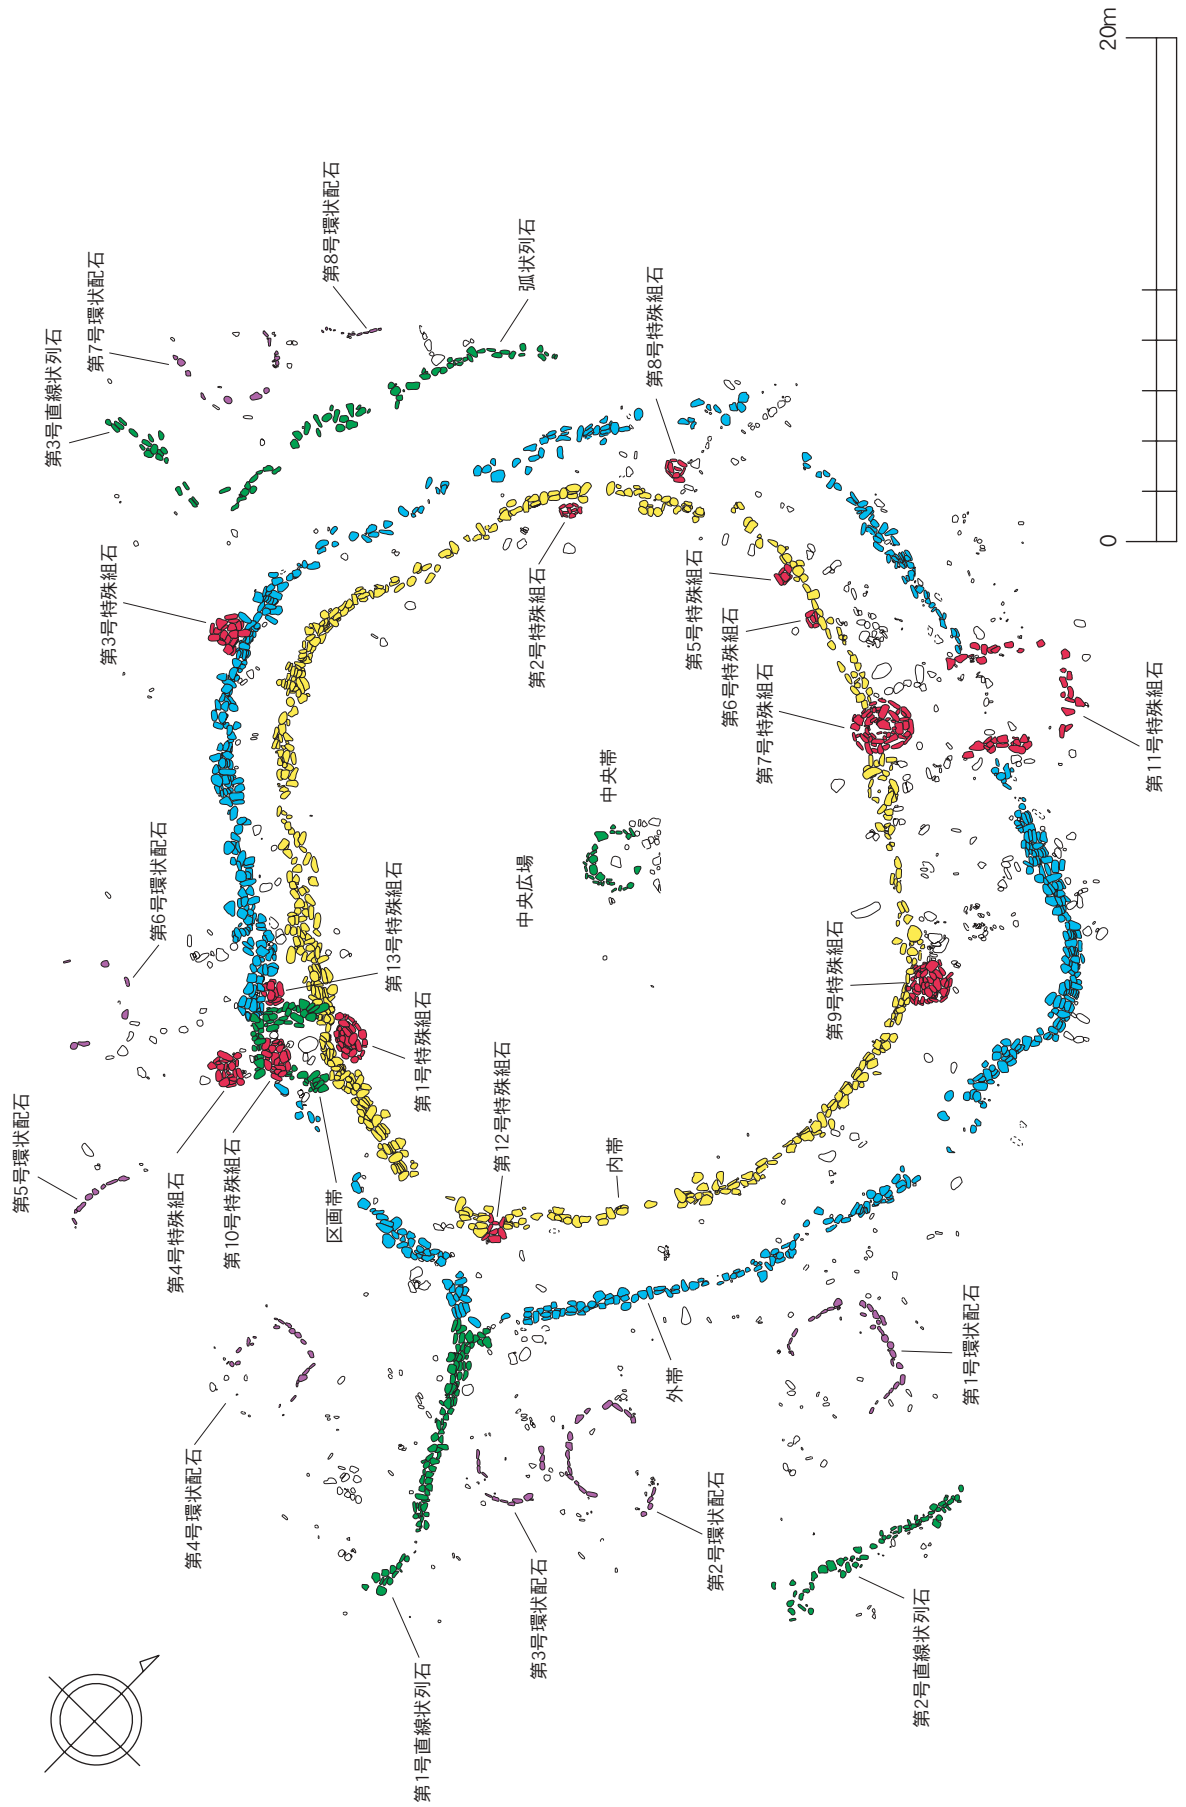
20m
0
第3号直線状列石
第7号環状配石
第8号環状配石
弧状列石
第8号特殊組石
第3号特殊組石
第2号特殊組石
第5号特殊組石
第6号特殊組石
第7号特殊組石
第11号特殊組石
中央帯
中央広場
第6号環状配石
第13号特殊組石
第1号特殊組石
第9号特殊組石
第5号環状配石
第4号特殊組石
第10号特殊組石
区画帯
第12号特殊組石
内帯
外帯
第1号環状配石
第4号環状配石
第3号環状配石
第2号環状配石
第2号直線状列石
第1号直線状列石